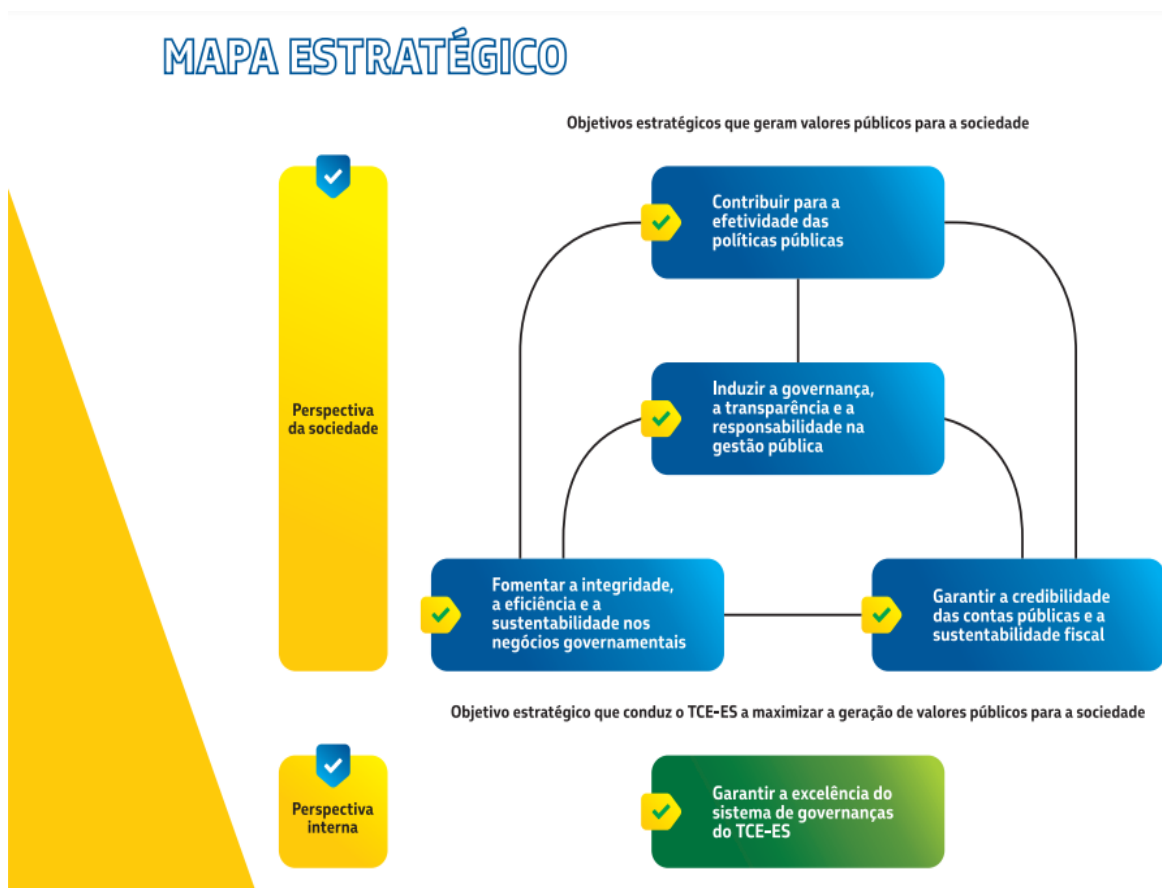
MAPA ESTRATÉGICO

Objetivos estratégicos que geram valores públicos para a sociedade

Perspectiva da sociedade

Contribuir para a efetividade das políticas públicas

Induzir a governança, a transparência e a responsabilidade na gestão pública

Fomentar a integridade, a eficiência e a sustentabilidade nos negócios governamentais

Garantir a credibilidade das contas públicas e a sustentabilidade fiscal

Objetivo estratégico que conduz o TCE-ES a maximizar a geração de valores públicos para a sociedade

Perspectiva interna

Garantir a excelência do sistema de governanças do TCE-ES